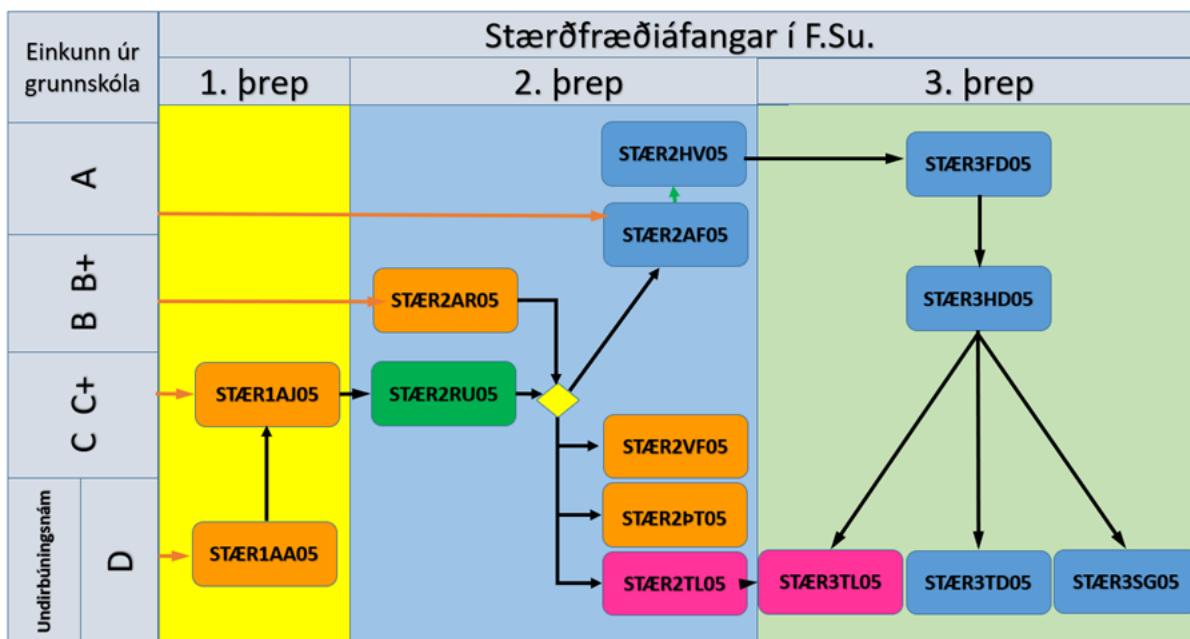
Einkunn úr grunnskóla

Stærðfræðiáfangar í F.Su.

1. þrep

2. þrep

3. þrep

A

B B+

C C+

Undirbúningsnám

D

STÆR2HV05

STÆR3FD05

STÆR2AF05

STÆR2AR05

STÆR3HD05

STÆR1AJ05

STÆR2RU05

STÆR2VF05

STÆR2ÞT05

STÆR1AA05

STÆR2TL05

STÆR3TL05

STÆR3TD05

STÆR3SG05